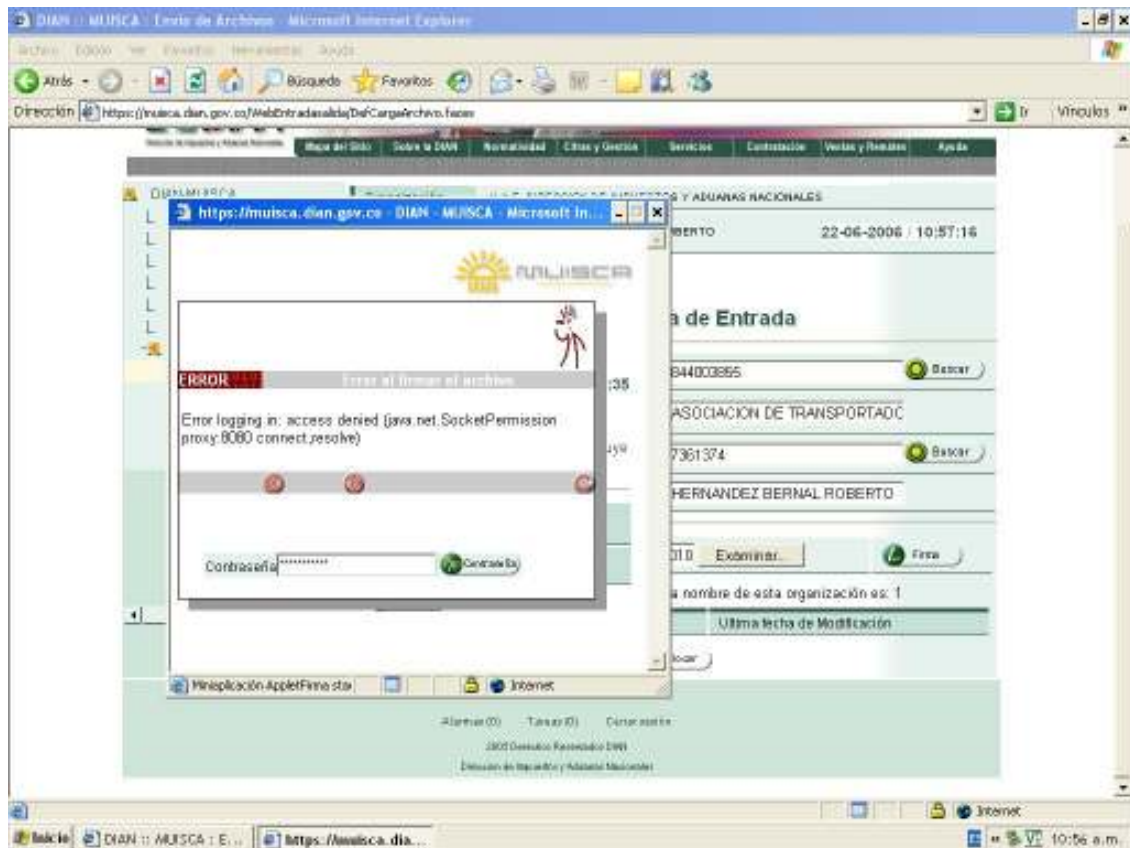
DIAN :: MUISCA : Envío de Archivos - Microsoft Internet Explorer

Archivo Edición Ver Favoritos Herramientas Ayuda

Atrás Búsqueda Favoritos

Dirección https://muisca.dian.gov.co/WebEntradasalida/DefCargaArchivo.faces

Ir Vínculos

Mapa del Sitio Sobre la DIAN Normatividad Citas y Gestión Servicios Contratación Ventas y Remates Ayuda

DIAN MUISCA

Y ADUANAS NACIONALES

BERTO

22-06-2006 / 10:57:16

a de Entrada

844003895

Buscar

ASOCIACION DE TRANSPORTADO

7361374

Buscar

HERNANDEZ BERNAL ROBERTO

010 Examinar...

Firma

a nombre de esta organización es: 1

Ultima fecha de Modificación

https://muisca.dian.gov.co - DIAN - MUISCA - Microsoft In...

MUISCA

ERROR

Error al firmar el archivo

Error logging in: access denied (java.net.SocketPermission proxy:8080 connect,resolve)

Contraseña ***********

Contraseña

Miniaplicación AppletFirma sta

Internet

:35

Alarmas (0) Tareas (0) Cerrar sesión

2005 Derechos Reservados DIAN

Dirección de Impuestos y Aduanas Nacionales

Internet

Inicio DIAN :: MUISCA : E... https://muisca.dia...

10:56 a.m.